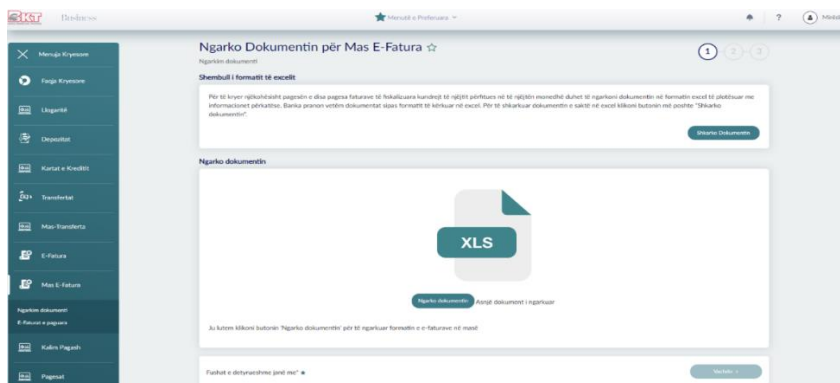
BKT Business

Menutë e Preferuara

?

Mirës

Menuja Kryesore

Faqja Kryesore

Llogaritë

Depozitat

Kartat e Kreditit

Transfertat

Mas-Transferta

E-Fatura

Mas E-Fatura

Ngarkim dokumenti

E-Faturat e paguara

Kalim Pagash

Pagesat

Ngarko Dokumentin për Mas E-Fatura ☆

Ngarkim dokumenti

1 2 3

Shembulli i formatit të excelit

Për të kryer njëkohësisht pagesën e disa pagesa faturave të fiskalizuara kundrejt të njëjtit përfitues në të njëjtën monedhë duhet të ngarkoni dokumentin në formatin excel të plotësuar me informacionet përkatëse. Banka pranon vetëm dokumentat sipas formatit të kërkuar në excel. Për të shkarkuar dokumentin e saktë në excel klikoni butonin më poshtë "Shkarko dokumentin".

Shkarko Dokumentin

Ngarko dokumentin

XLS

Ngarko dokumentin Asnjë dokument i ngarkuar

Ju lutem klikoni butonin 'Ngarko dokumentin' për të ngarkuar formatin e e-faturave në masë

Fushat e detyrueshme janë me* ✱

Vazhdo >